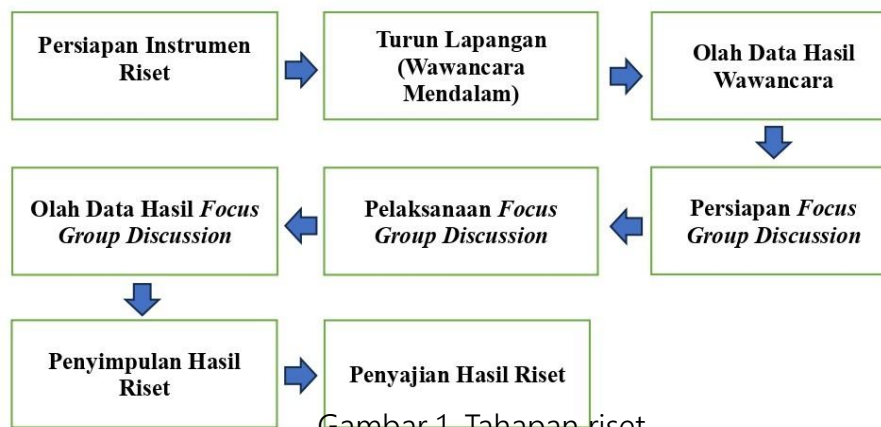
Persiapan Instrumen Riset

Turun Lapangan (Wawancara Mendalam)

Olah Data Hasil Wawancara

Persiapan *Focus Group Discussion*

Pelaksanaan *Focus Group Discussion*

Olah Data Hasil *Focus Group Discussion*

Penyimpulan Hasil Riset

Penyajian Hasil Riset

Gambar 1. Tahapan riset